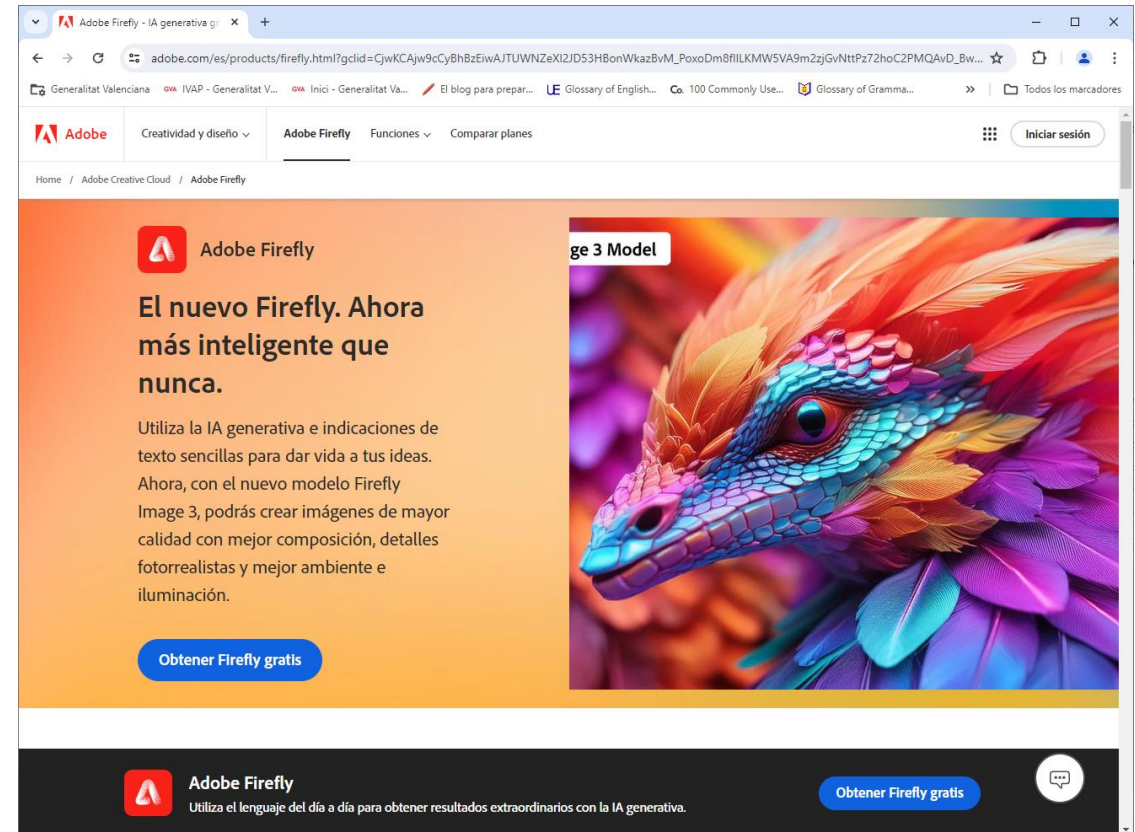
Adobe Firefly - IA generativa gr

adobe.com/es/products/firefly.html?gclid=CjwKCAjw9cCyBhBzEiwAJTUWNZeXI2JD53HBonWkazBvM_PoxoDm8flILKMW5VA9m2zjGvNttPz72hoC2PMQAvD_Bw...

Generalitat Valenciana | IVAP - Generalitat V... | Inici - Generalitat Va... | El blog para prepar... | Glossary of English... | 100 Commonly Use... | Glossary of Gramma... | » | Todos los marcadores

Adobe | Creatividad y diseño | Adobe Firefly | Funciones | Comparar planes | Iniciar sesión

Home / Adobe Creative Cloud / Adobe Firefly

Adobe Firefly

El nuevo Firefly. Ahora más inteligente que nunca.

Utiliza la IA generativa e indicaciones de texto sencillas para dar vida a tus ideas. Ahora, con el nuevo modelo Firefly Image 3, podrás crear imágenes de mayor calidad con mejor composición, detalles fotorrealistas y mejor ambiente e iluminación.

Obtener Firefly gratis

ge 3 Model

Adobe Firefly
Utiliza el lenguaje del día a día para obtener resultados extraordinarios con la IA generativa.

Obtener Firefly gratis